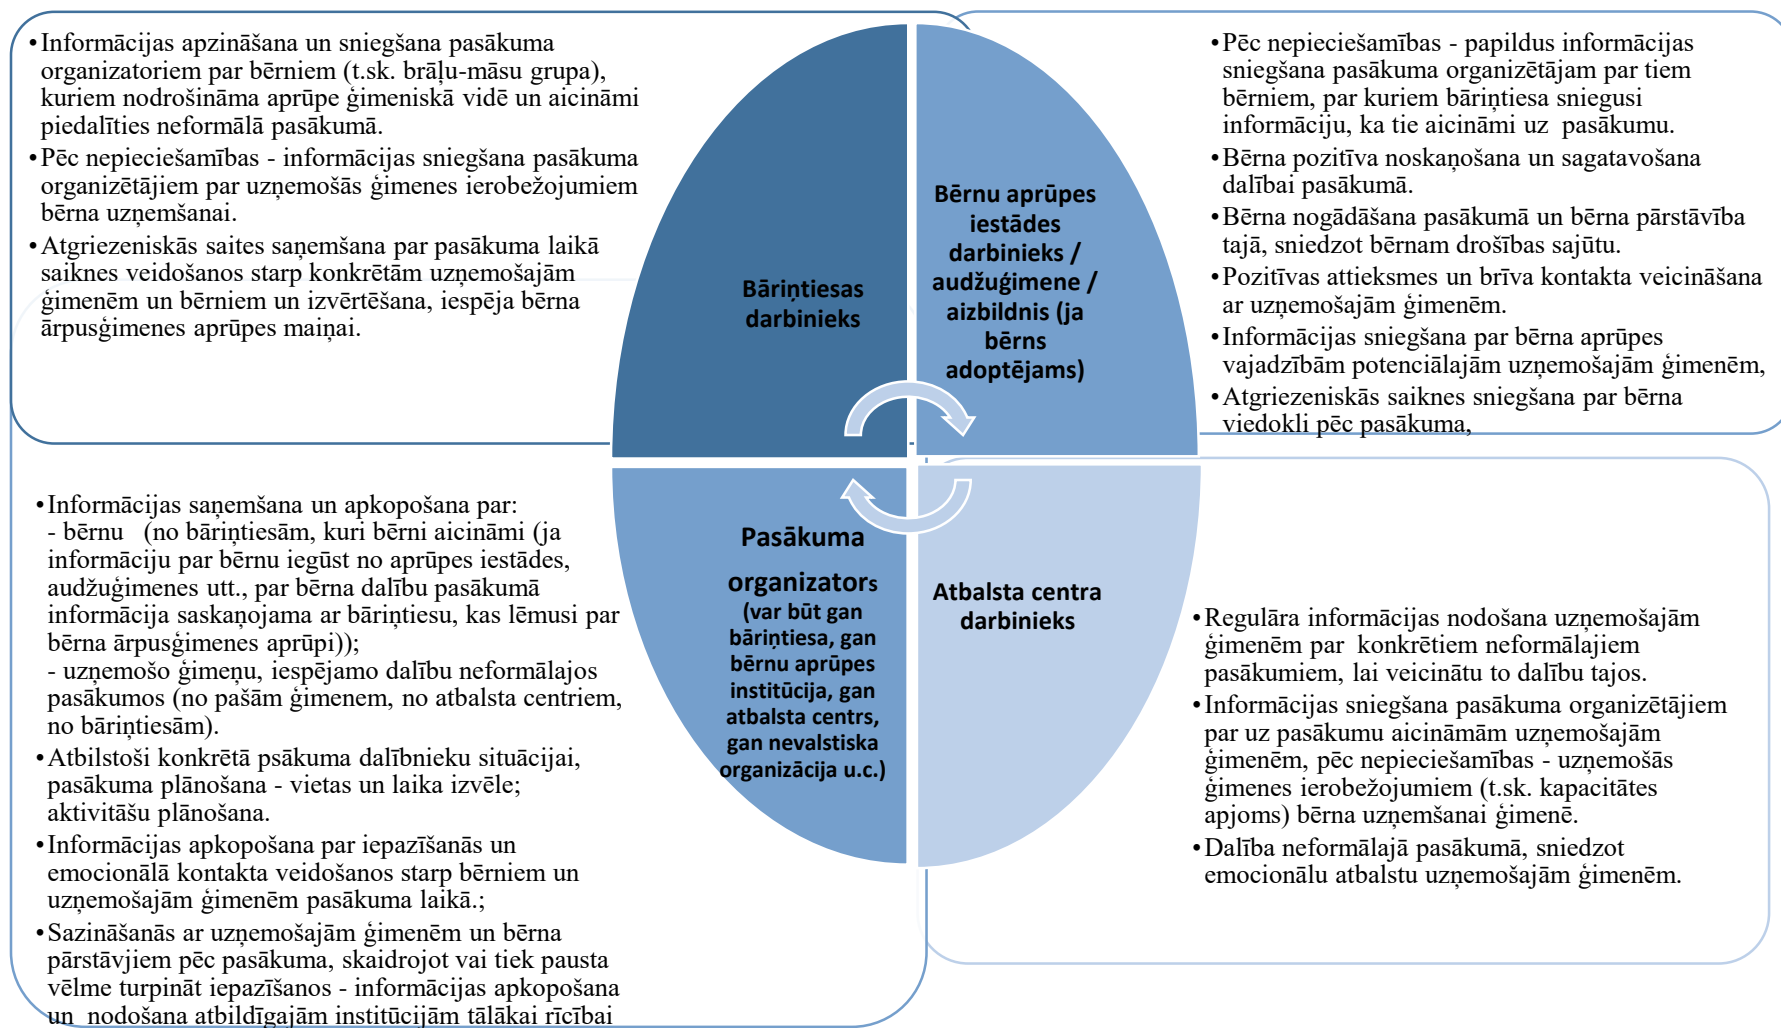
•Informācijas apzināšana un sniegšana pasākuma organizatoriem par bērniem (t.sk. brāļu-māsu grupa), kuriem nodrošināma aprūpe ģimeniskā vidē un aicināmi piedalīties neformālā pasākumā.
•Pēc nepieciešamības - informācijas sniegšana pasākuma organizētājiem par uzņemošās ģimenes ierobežojumiem bērna uzņemšanai.
•Atgriezeniskās saites saņemšana par pasākuma laikā saiknes veidošanos starp konkrētām uzņemošajām ģimenēm un bērniem un izvērtēšana, iespēja bērna ārpusģimenes aprūpes maiņai.

Bāriņtiesas darbinieks

Bērnu aprūpes iestādes darbinieks / audžuģimene / aizbildnis (ja bērns adoptējams)

•Pēc nepieciešamības - papildus informācijas sniegšana pasākuma organizētājam par tiem bērniem, par kuriem bāriņtiesa sniegusi informāciju, ka tie aicināmi uz pasākumu.
•Bērna pozitīva noskaņošana un sagatavošana dalībai pasākumā.
•Bērna nogādāšana pasākumā un bērna pārstāvība tajā, sniedzot bērnam drošības sajūtu.
•Pozitīvas attieksmes un brīva kontakta veicināšana ar uzņemošajām ģimenēm.
•Informācijas sniegšana par bērna aprūpes vajadzībām potenciālajām uzņemošajām ģimenēm,
•Atgriezeniskās saiknes sniegšana par bērna viedokli pēc pasākuma,

•Informācijas saņemšana un apkopošana par:
- bērnu (no bāriņtiesām, kuri bērni aicināmi (ja informāciju par bērnu iegūst no aprūpes iestādes, audžuģimenes utt., par bērna dalību pasākumā informācija saskaņojama ar bāriņtiesu, kas lēmusi par bērna ārpusģimenes aprūpi));
- uzņemošo ģimeņu, iespējamo dalību neformālajos pasākumos (no pašām ģimenem, no atbalsta centriem, no bāriņtiesām).
•Atbilstoši konkrētā psākuma dalībnieku situācijai, pasākuma plānošana - vietas un laika izvēle; aktivitāšu plānošana.
•Informācijas apkopošana par iepazīšanās un emocionālā kontakta veidošanos starp bērniem un uzņemošajām ģimenēm pasākuma laikā.;
•Sazināšanās ar uzņemošajām ģimenēm un bērna pārstāvjiem pēc pasākuma, skaidrojot vai tiek pausta vēlme turpināt iepazīšanos - informācijas apkopošana un nodošana atbildīgajām institūcijām tālākai rīcībai

Pasākuma organizators (var būt gan bāriņtiesa, gan bērnu aprūpes institūcija, gan atbalsta centrs, gan nevalstiska organizācija u.c.)

Atbalsta centra darbinieks

•Regulāra informācijas nodošana uzņemošajām ģimenēm par konkrētiem neformālajiem pasākumiem, lai veicinātu to dalību tajos.
•Informācijas sniegšana pasākuma organizētājiem par uz pasākumu aicināmām uzņemošajām ģimenēm, pēc nepieciešamības - uzņemošās ģimenes ierobežojumiem (t.sk. kapacitātes apjoms) bērna uzņemšanai ģimenē.
•Dalība neformālajā pasākumā, sniedzot emocionālu atbalstu uzņemošajām ģimenēm.